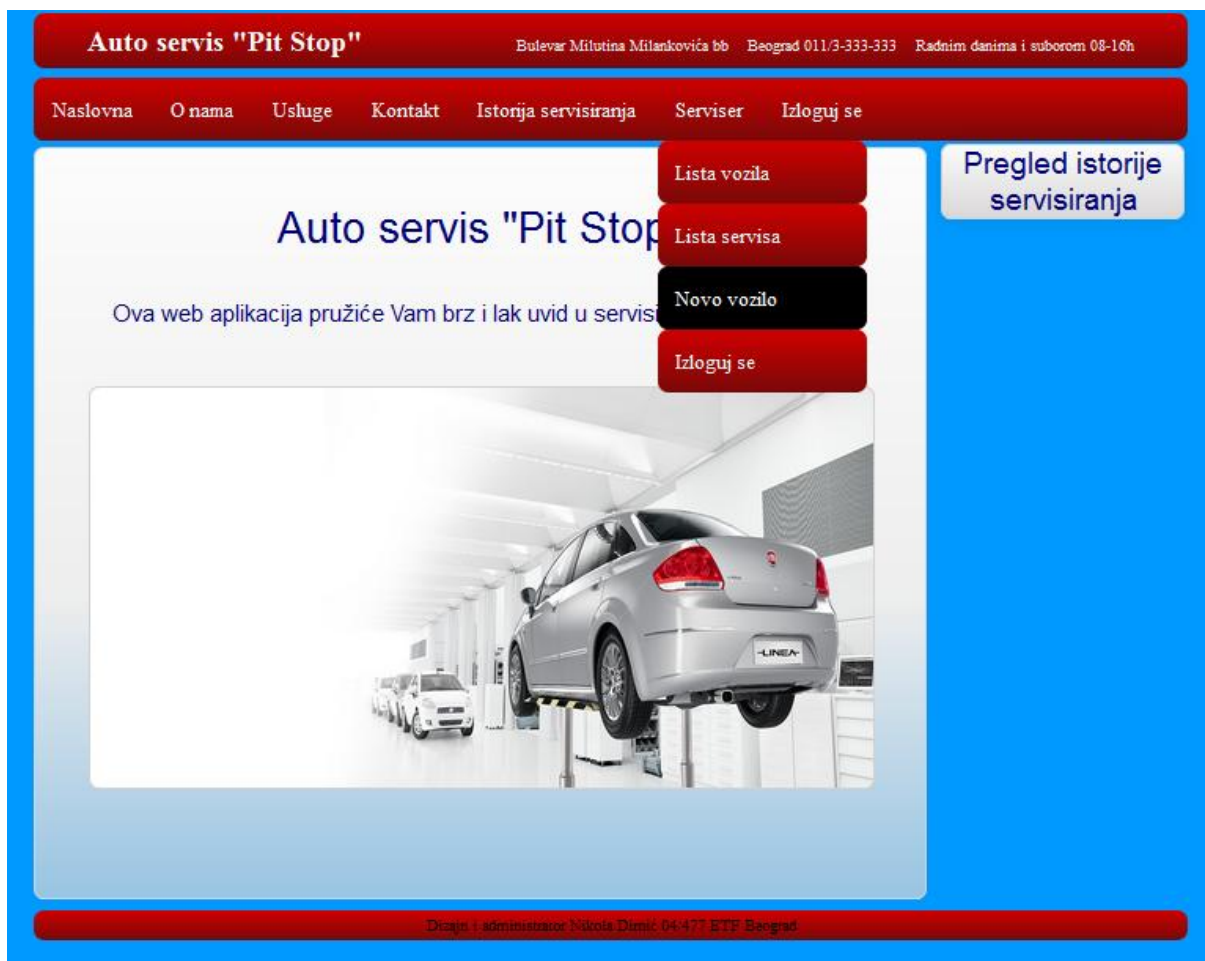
Auto servis "Pit Stop"

Bulevar Milutina Milankovića bb Beograd 011/3-333-333 Radnim danima i suborom 08-16h

Naslovna O nama Usluge Kontakt Istorija servisiranja Serviser Izloguj se

Lista vozila
Lista servisa
Novo vozilo
Izloguj se

Pregled istorije servisiranja

Auto servis "Pit Stop

Ova web aplikacija pružiće Vam brz i lak uvid u servisi

LINEA

Dizajn i administrator Nikola Dimić 04/477 ETF Beograd